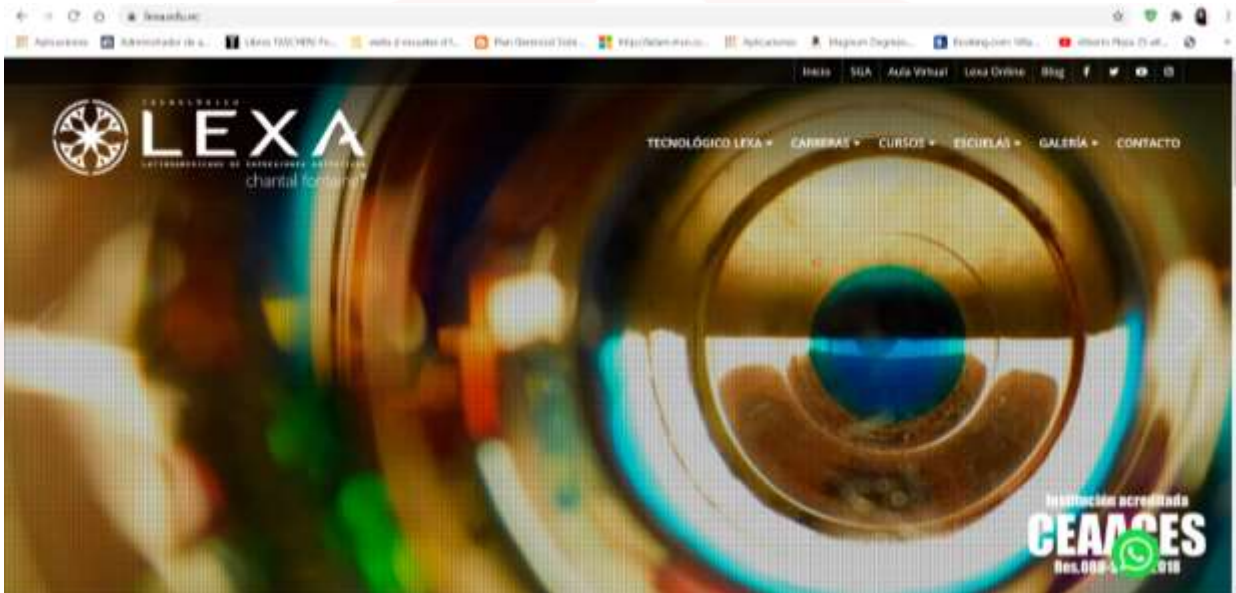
lexa.edu.ec

Aplicaciones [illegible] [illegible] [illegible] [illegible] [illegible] Aplicaciones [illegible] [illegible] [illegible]

Inicio SGA Aula Virtual Lexa Online Blog

TECNOLÓGICO
LEXA
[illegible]
chantal fontaine

TECNOLÓGICO LEXA ▾ CARRERAS ▾ CURSOS ▾ ESCUELAS ▾ GALERÍA ▾ CONTACTO

Institución acreditada
CEAACES
Res.008-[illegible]018